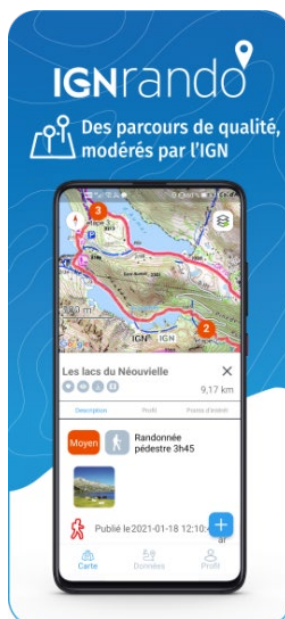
IGNrando

Des parcours de qualité, modérés par l'IGN

3

2

IGN IGN

Les lacs du Néouvielle

9,17 km

Description Profil Points d'intérêt

Moyen

Randonnée pédestre 3h45

Publié le 2021-01-18 12:10:

Carte Données Profil